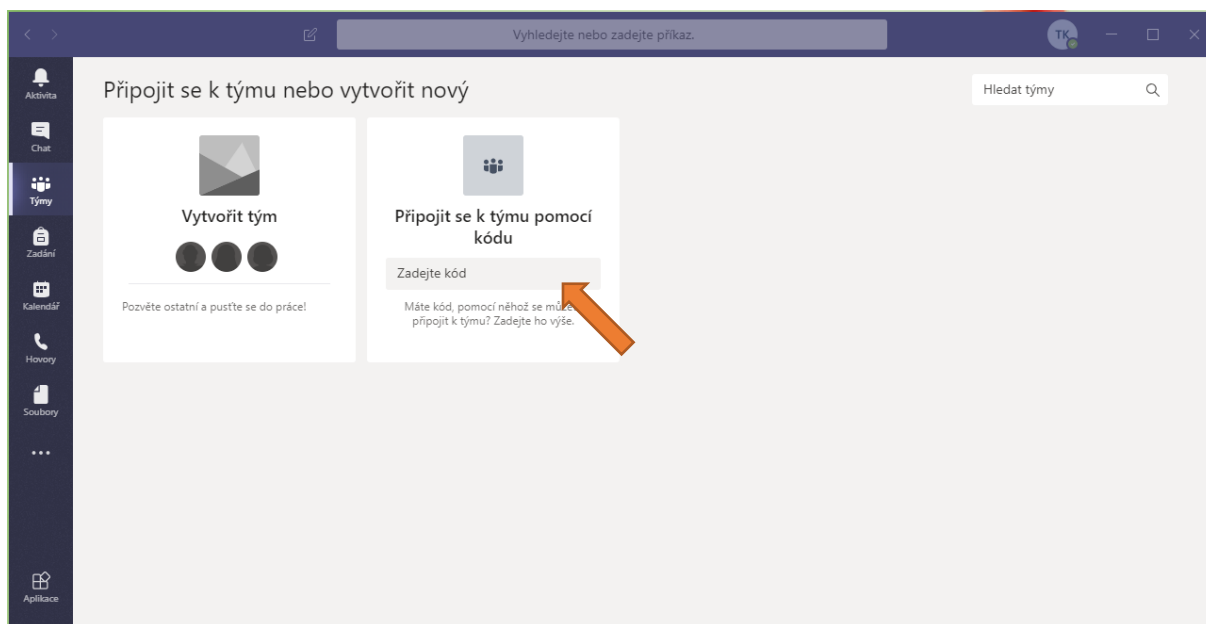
Vyhledejte nebo zadejte příkaz.

TK

Aktivita

Chat

Týmy

Zadání

Kalendář

Hovory

Soubory

...

Aplikace

Připojit se k týmu nebo vytvořit nový

Hledat týmy

Vytvořit tým

Pozvěte ostatní a pusťte se do práce!

Připojit se k týmu pomocí kódu

Zadejte kód

Máte kód, pomocí něhož se mů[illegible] připojit k týmu? Zadejte ho výše.